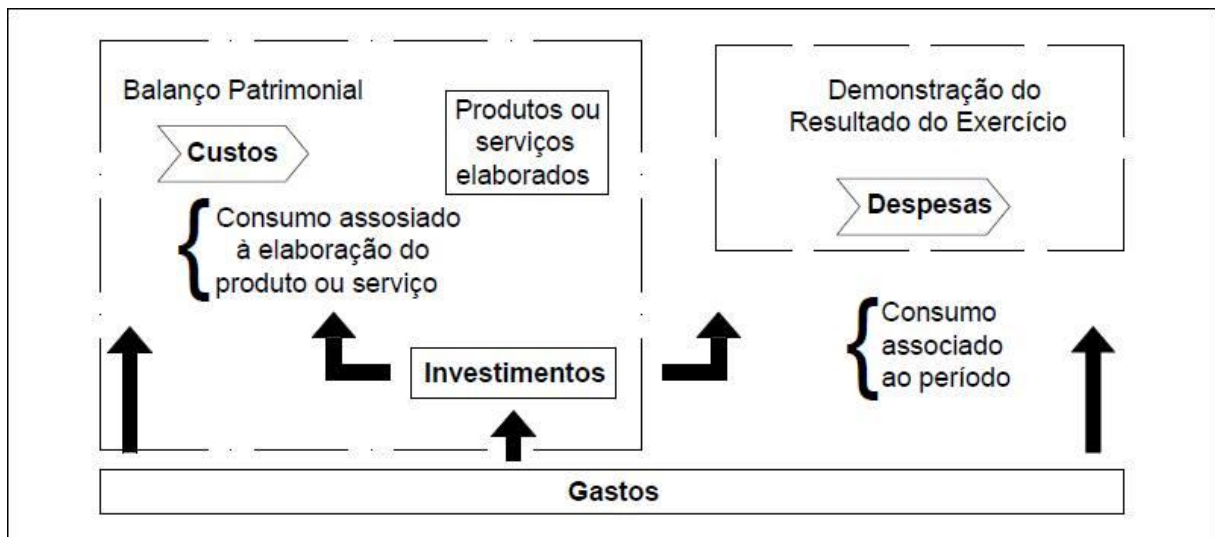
Balanço Patrimonial

Custos

Produtos ou serviços elaborados

Consumo assosiado à elaboração do produto ou serviço

Demonstração do Resultado do Exercício

Despesas

Consumo associado ao período

Investimentos

Gastos